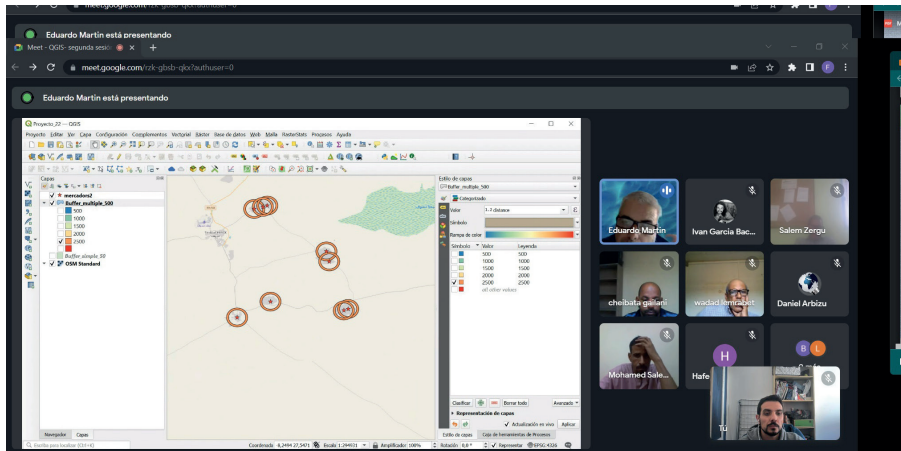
meet.google.com/rck-gbsb-qlx?authuser=0

Eduardo Martín está presentando

Meet - QGIS- segunda sesió

meet.google.com/rck-gbsb-qlx?authuser=0

Eduardo Martín está presentando

Proyecto_22 — QGIS

Proyecto Editar Ver Capa Configuración Complementos Vectorial Ráster Base de datos Web Malla Raster3tools Procesos Ayuda

Capas
mercados2
Buffer_multiple_500
500
1000
1500
2000
2500
Buffer_simple_50
OSM Standard

Navegador Capas

Estilo de capas
Buffer_multiple_500
Categorizado
Valor 1-2 distance
Símbolo
Rampa de color
Símbolo Valor Leyenda
500 500
1000 1000
1500 1500
2000 2000
2500 2500
all other values

Clasificar Borrar todo Avanzado
Representación de capas
Actualización en vivo Aplicar
Estilo de capas Caja de herramientas de Procesos

Escriba para localizar (Ctrl+K)
Coordenada -6.2444 27.5471 Escala 1:294631 Amplificador 100% Rotación 0,0 ° Representar EPSG:4326

Eduardo Martín
Ivan García Bac...
Salem Zergu
cheibata gailani
wadad lemrabet
Daniel Arbizu
Mohamed Sale...
H
Hafe
B L
Tú